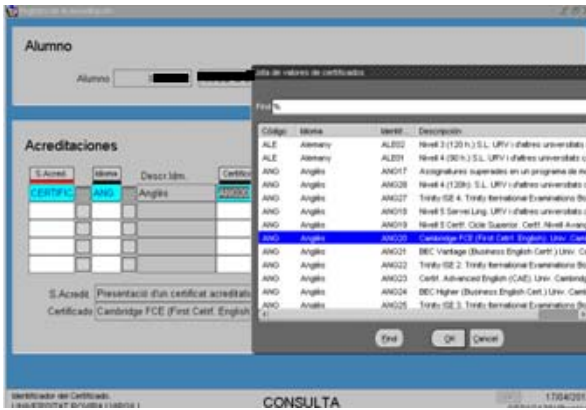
Alumno

Alumno

Acreditaciones

S.Acred. | Idioma | Descr.Idm. | Certific

CERTIFIC | ANG | Anglès | ANG20

S.Acredit Presentació d'un certificat acreditat

Certificado Cambridge FCE (First Certif. English

Llista de valors de certificados

Find %

| Código | Idioma | Identif. | Descripción |
|---|---|---|---|
| ALE | Alemany | ALE02 | Nivell 3 (120 h.) S.L. URV i d'altres universitats |
| ALE | Alemany | ALE01 | Nivell 4 (90 h.) S.L. URV i d'altres universitats |
| ANG | Anglès | ANG17 | Assignatures superades en un programa de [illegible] |
| ANG | Anglès | ANG28 | Nivell 4 (120h) S.L. URV i d'altres universitats |
| ANG | Anglès | ANG27 | Trinity ISE 4. Trinity International Examinations Bo |
| ANG | Anglès | ANG18 | Nivell 5 Servei Ling. URV i d'altres universitats |
| ANG | Anglès | ANG19 | Nivell 5 Certif. Cicle Superior. Certif. Nivell Avanç |
| ANG | Anglès | ANG20 | Cambridge FCE (First Certif. English) Univ. Cam |
| ANG | Anglès | ANG21 | BEC Vantage (Business English Cert.) Univ. C |
| ANG | Anglès | ANG22 | Trinity ISE 2. Trinity International Examinations Bo |
| ANG | Anglès | ANG23 | Certif. Advanced English (CAE) Univ. Cambridge |
| ANG | Anglès | ANG24 | BEC Higher (Business English Cert.) Univ. Ca |
| ANG | Anglès | ANG25 | Trinity ISE 3. Trinity International Examinations Bo |

Find OK Cancel

Identificador del Certificado.
UNIVERSITAT ROVIRA I VIRGILI

CONSULTA

17/04/20